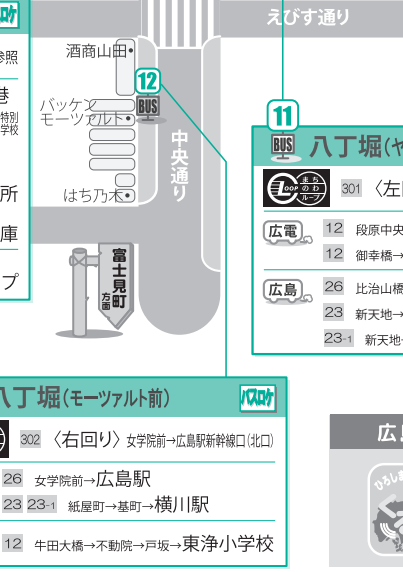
えびす通り

バスロケ
参照
巷
特別
学校
所
庫
プ

酒商山田
12
BUS
バッケン
モーツァルト
中央通り
はち乃木
富士見町
方面

11
BUS 八丁堀(ヤ
まちのわループ 301 〈左
広電 12 段原中央
12 御幸橋→
広島 26 比治山橋
23 新天地→
23-1 新天地

八丁堀(モーツァルト前) バスロケ
302 〈右回り〉 女学院前→広島駅新幹線口(北口)
26 女学院前→広島駅
23 23-1 紙屋町→基町→横川駅
12 牛田大橋→不動院→戸坂→東浄小学校

広